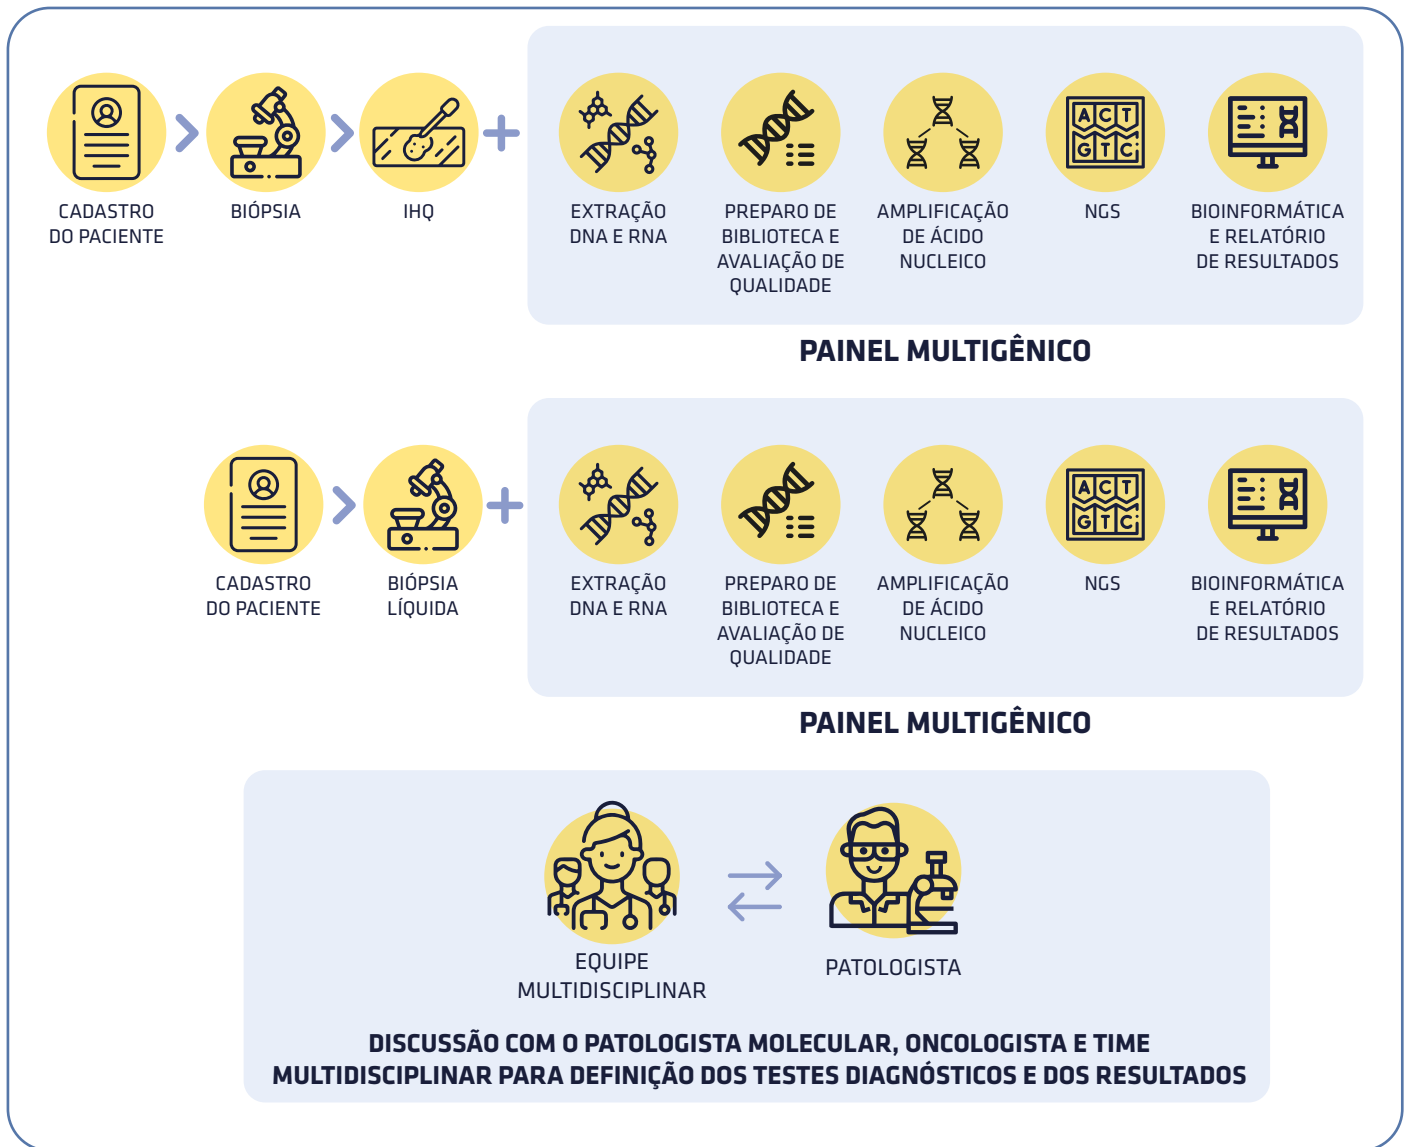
CADASTRO DO PACIENTE

BIÓPSIA

IHQ

EXTRAÇÃO DNA E RNA

PREPARO DE BIBLIOTECA E AVALIAÇÃO DE QUALIDADE

AMPLIFICAÇÃO DE ÁCIDO NUCLEICO

ACT
GTC

NGS

BIOINFORMÁTICA E RELATÓRIO DE RESULTADOS

PAINEL MULTIGÊNICO

CADASTRO DO PACIENTE

BIÓPSIA LÍQUIDA

EXTRAÇÃO DNA E RNA

PREPARO DE BIBLIOTECA E AVALIAÇÃO DE QUALIDADE

AMPLIFICAÇÃO DE ÁCIDO NUCLEICO

ACT
GTC

NGS

BIOINFORMÁTICA E RELATÓRIO DE RESULTADOS

PAINEL MULTIGÊNICO

EQUIPE MULTIDISCIPLINAR

PATOLOGISTA

DISCUSSÃO COM O PATOLOGISTA MOLECULAR, ONCOLOGISTA E TIME MULTIDISCIPLINAR PARA DEFINIÇÃO DOS TESTES DIAGNÓSTICOS E DOS RESULTADOS